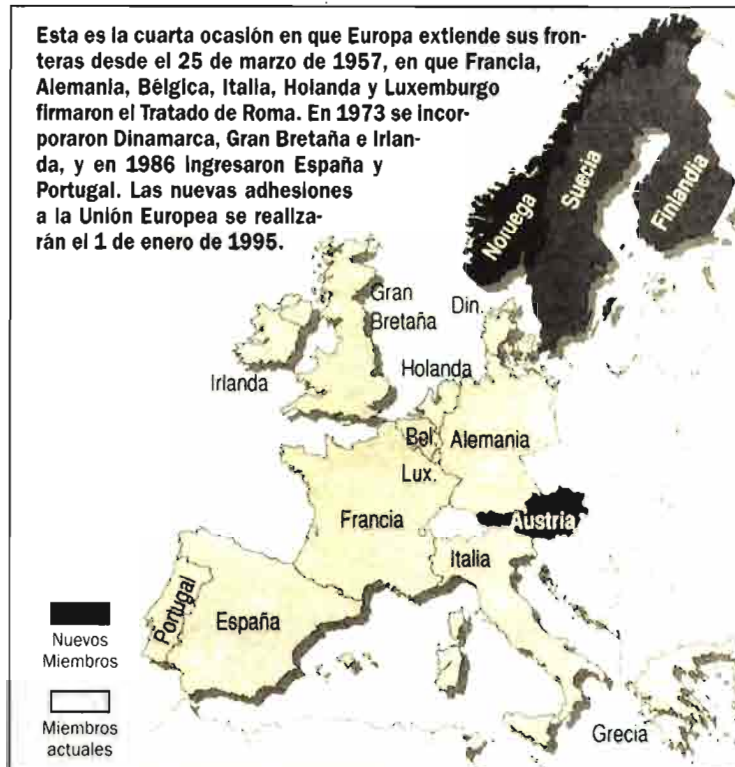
Esta es la cuarta ocasión en que Europa extiende sus fronteras desde el 25 de marzo de 1957, en que Francia, Alemania, Bélgica, Italia, Holanda y Luxemburgo firmaron el Tratado de Roma. En 1973 se incorporaron Dinamarca, Gran Bretaña e Irlanda, y en 1986 ingresaron España y Portugal. Las nuevas adhesiones a la Unión Europea se realizarán el 1 de enero de 1995.

Noruega

Suecia

Finlandia

Gran Bretaña

Din.

Holanda

Irlanda

Bel.

Alemania

Lux.

Francia

Austria

Italia

Portugal

España

Grecia

Nuevos Miembros

Miembros actuales